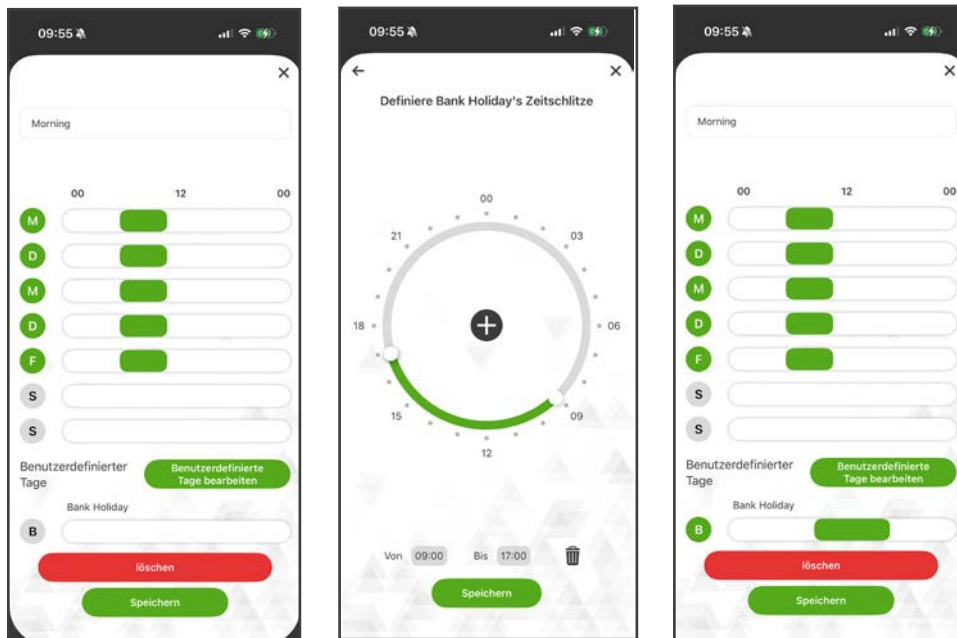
09:55

×

Morning

00 12 00

M
D
M
D
F
S
S

Benutzerdefinierter Tage

Benutzerdefinierte Tage bearbeiten

Bank Holiday

B

löschen

Speichern

09:55

←

×

Definiere Bank Holiday's Zeitschlitze

00
03
06
09
12
15
18
21

+

Von 09:00 Bis 17:00

Speichern

09:55

×

Morning

00 12 00

M
D
M
D
F
S
S

Benutzerdefinierter Tage

Benutzerdefinierte Tage bearbeiten

Bank Holiday

B

löschen

Speichern